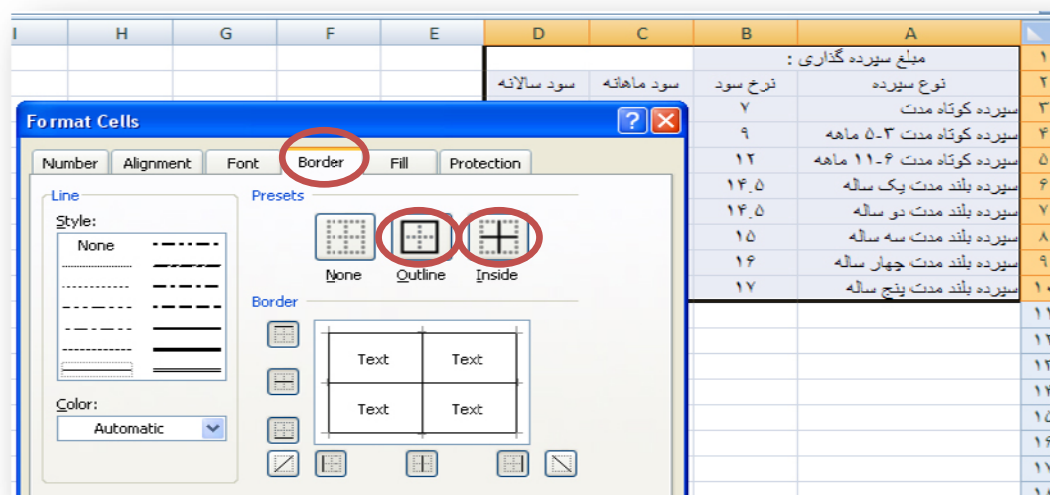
I H G F E D C B A

۱ مبلغ سپرده گذاری :
۲ نوع سپرده | نرخ سود | سود ماهانه | سود سالانه

| A | B |
|---|---|
| سپرده کوتاه مدت | ۷ |
| سپرده کوتاه مدت ۳-۵ ماهه | ۹ |
| سپرده کوتاه مدت ۶-۱۱ ماهه | ۱۲ |
| سپرده بلند مدت یک ساله | ۱۴.۵ |
| سپرده بلند مدت دو ساله | ۱۴.۵ |
| سپرده بلند مدت سه ساله | ۱۵ |
| سپرده بلند مدت چهار ساله | ۱۶ |
| سپرده بلند مدت پنج ساله | ۱۷ |

Format Cells
?
Number | Alignment | Font | Border | Fill | Protection

Line
Style:
None

Color:
Automatic

Presets
None | Outline | Inside

Border
Text | Text
Text | Text